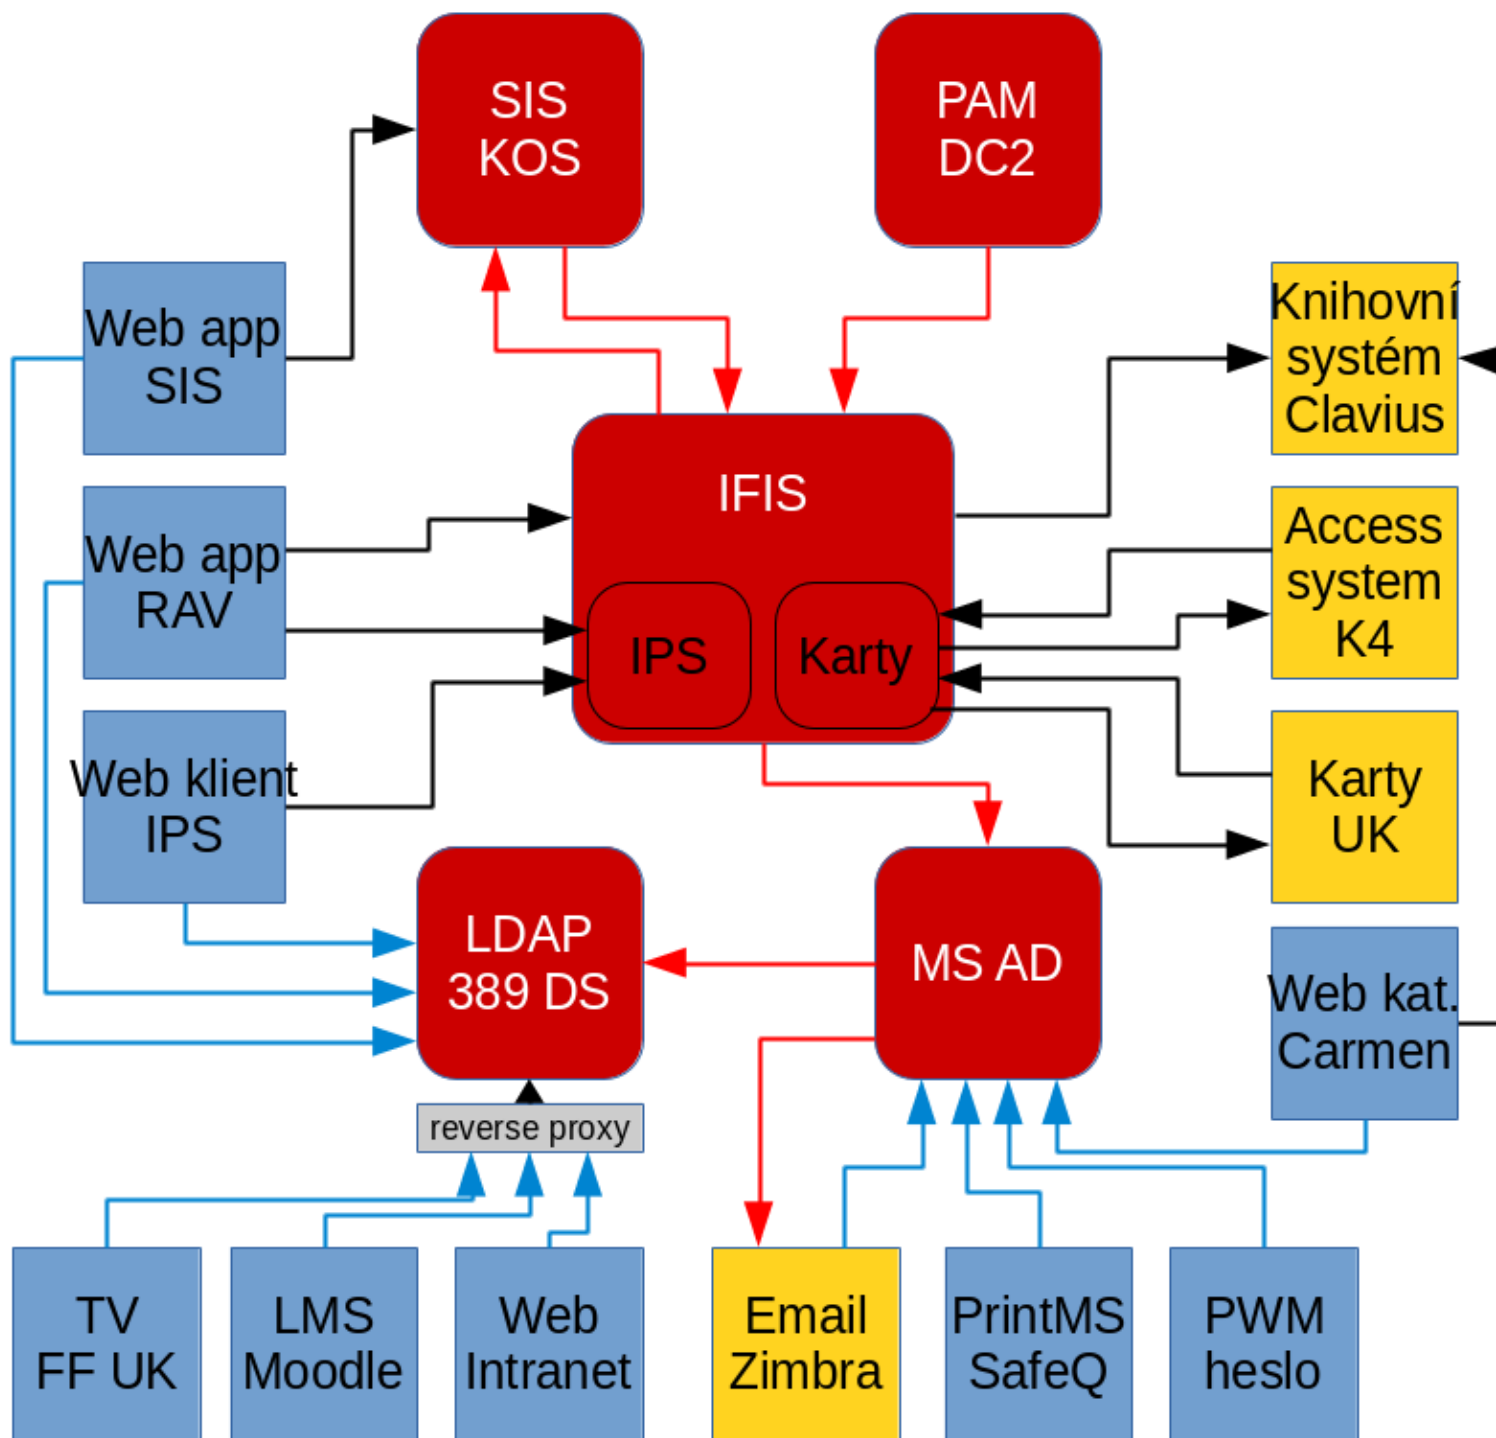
SIS
KOS

PAM
DC2

Web app
SIS

Knihovní
systém
Clavius

IFIS

Web app
RAV

Access
system
K4

IPS

Karty

Web klient
IPS

Karty
UK

LDAP
389 DS

MS AD

Web kat.
Carmen

reverse proxy

TV
FF UK

LMS
Moodle

Web
Intranet

Email
Zimbra

PrintMS
SafeQ

PWM
heslo